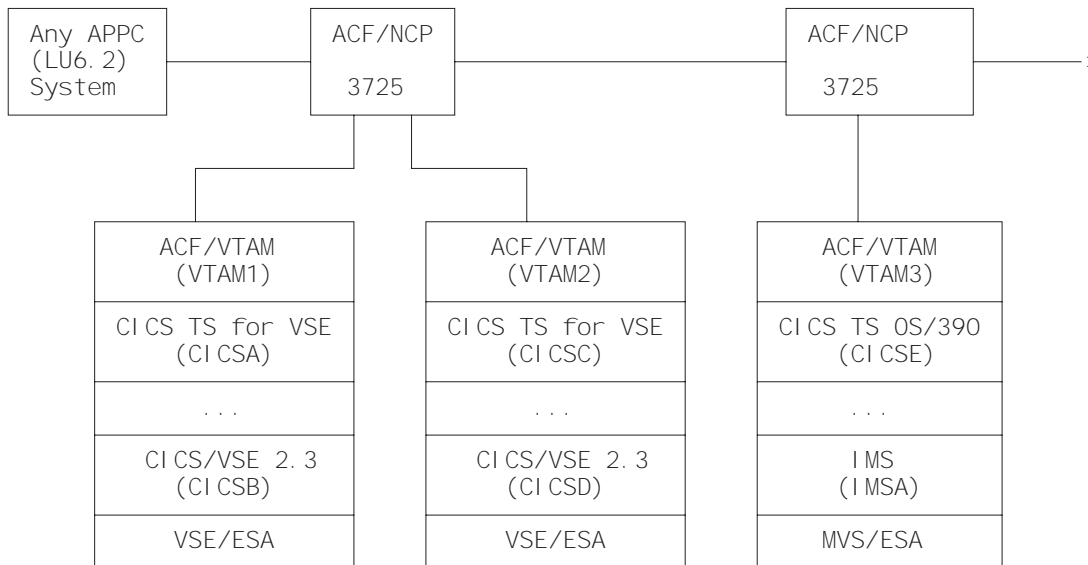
Any APPC (LU6.2) System

ACF/NCP
3725

ACF/NCP
3725

ACF/VTAM (VTAM1)
CICS TS for VSE (CICSA)
...
CICS/VSE 2.3 (CICSB)
VSE/ESA

ACF/VTAM (VTAM2)
CICS TS for VSE (CICSC)
...
CICS/VSE 2.3 (CICSD)
VSE/ESA

ACF/VTAM (VTAM3)
CICS TS OS/390 (CICSE)
...
IMS (IMSA)
MVS/ESA